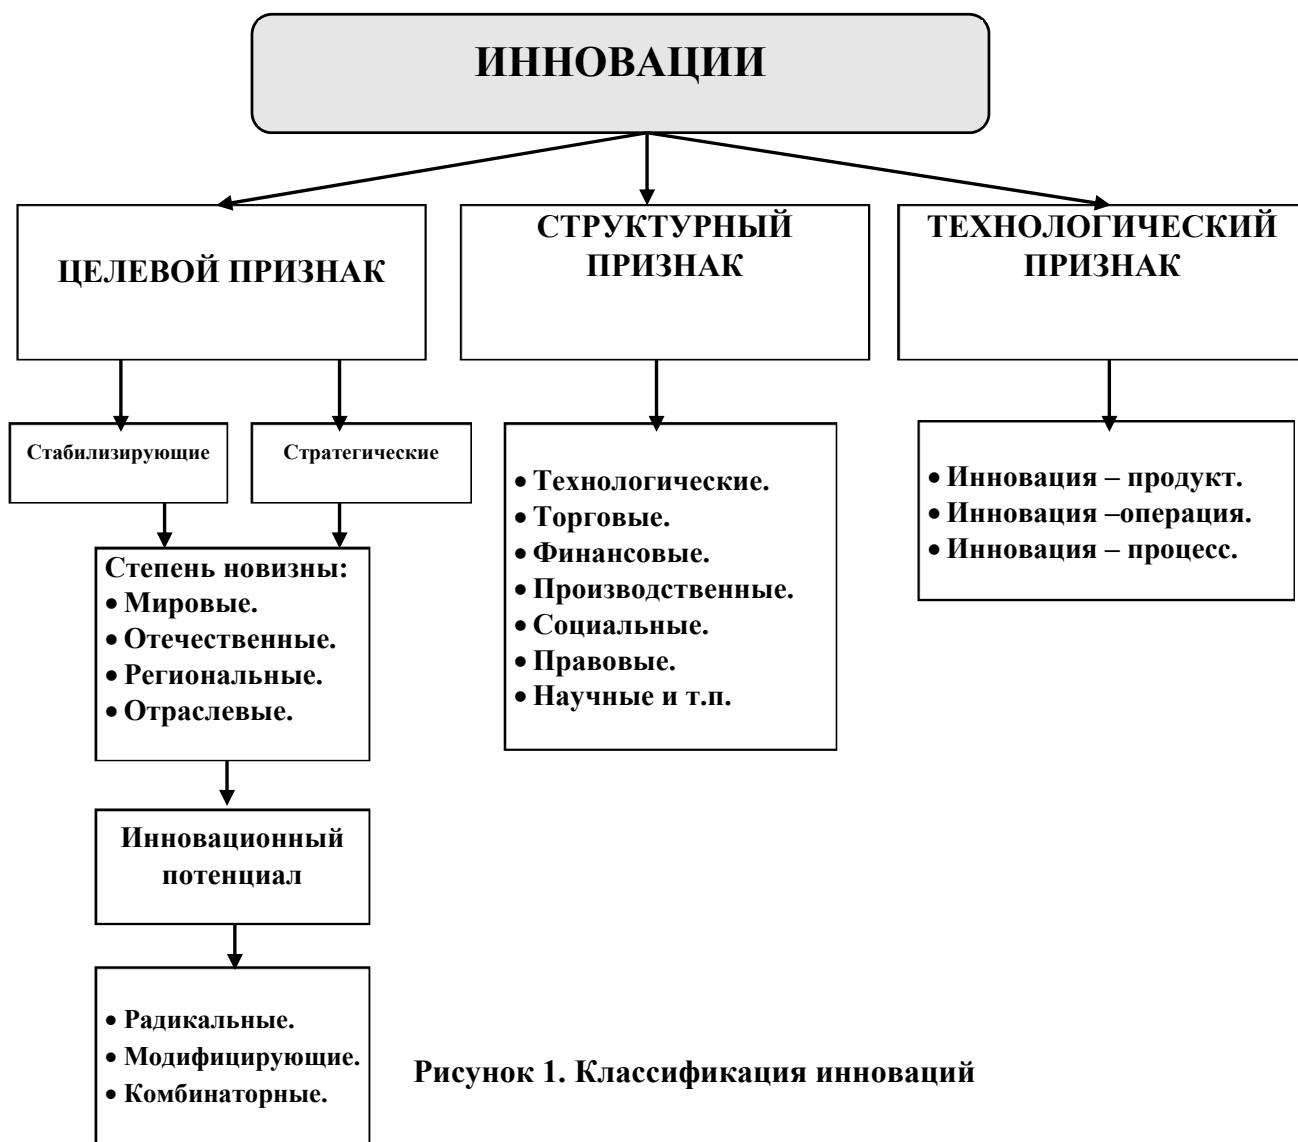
ИННОВАЦИИ

ЦЕЛЕВОЙ ПРИЗНАК

СТРУКТУРНЫЙ ПРИЗНАК

ТЕХНОЛОГИЧЕСКИЙ ПРИЗНАК

Стабилизирующие

Стратегические

Степень новизны:
• Мировые.
• Отечественные.
• Региональные.
• Отраслевые.

Инновационный потенциал

• Радикальные.
• Модифицирующие.
• Комбинаторные.

• Технологические.
• Торговые.
• Финансовые.
• Производственные.
• Социальные.
• Правовые.
• Научные и т.п.

• Инновация – продукт.
• Инновация –операция.
• Инновация – процесс.

Рисунок 1. Классификация инноваций